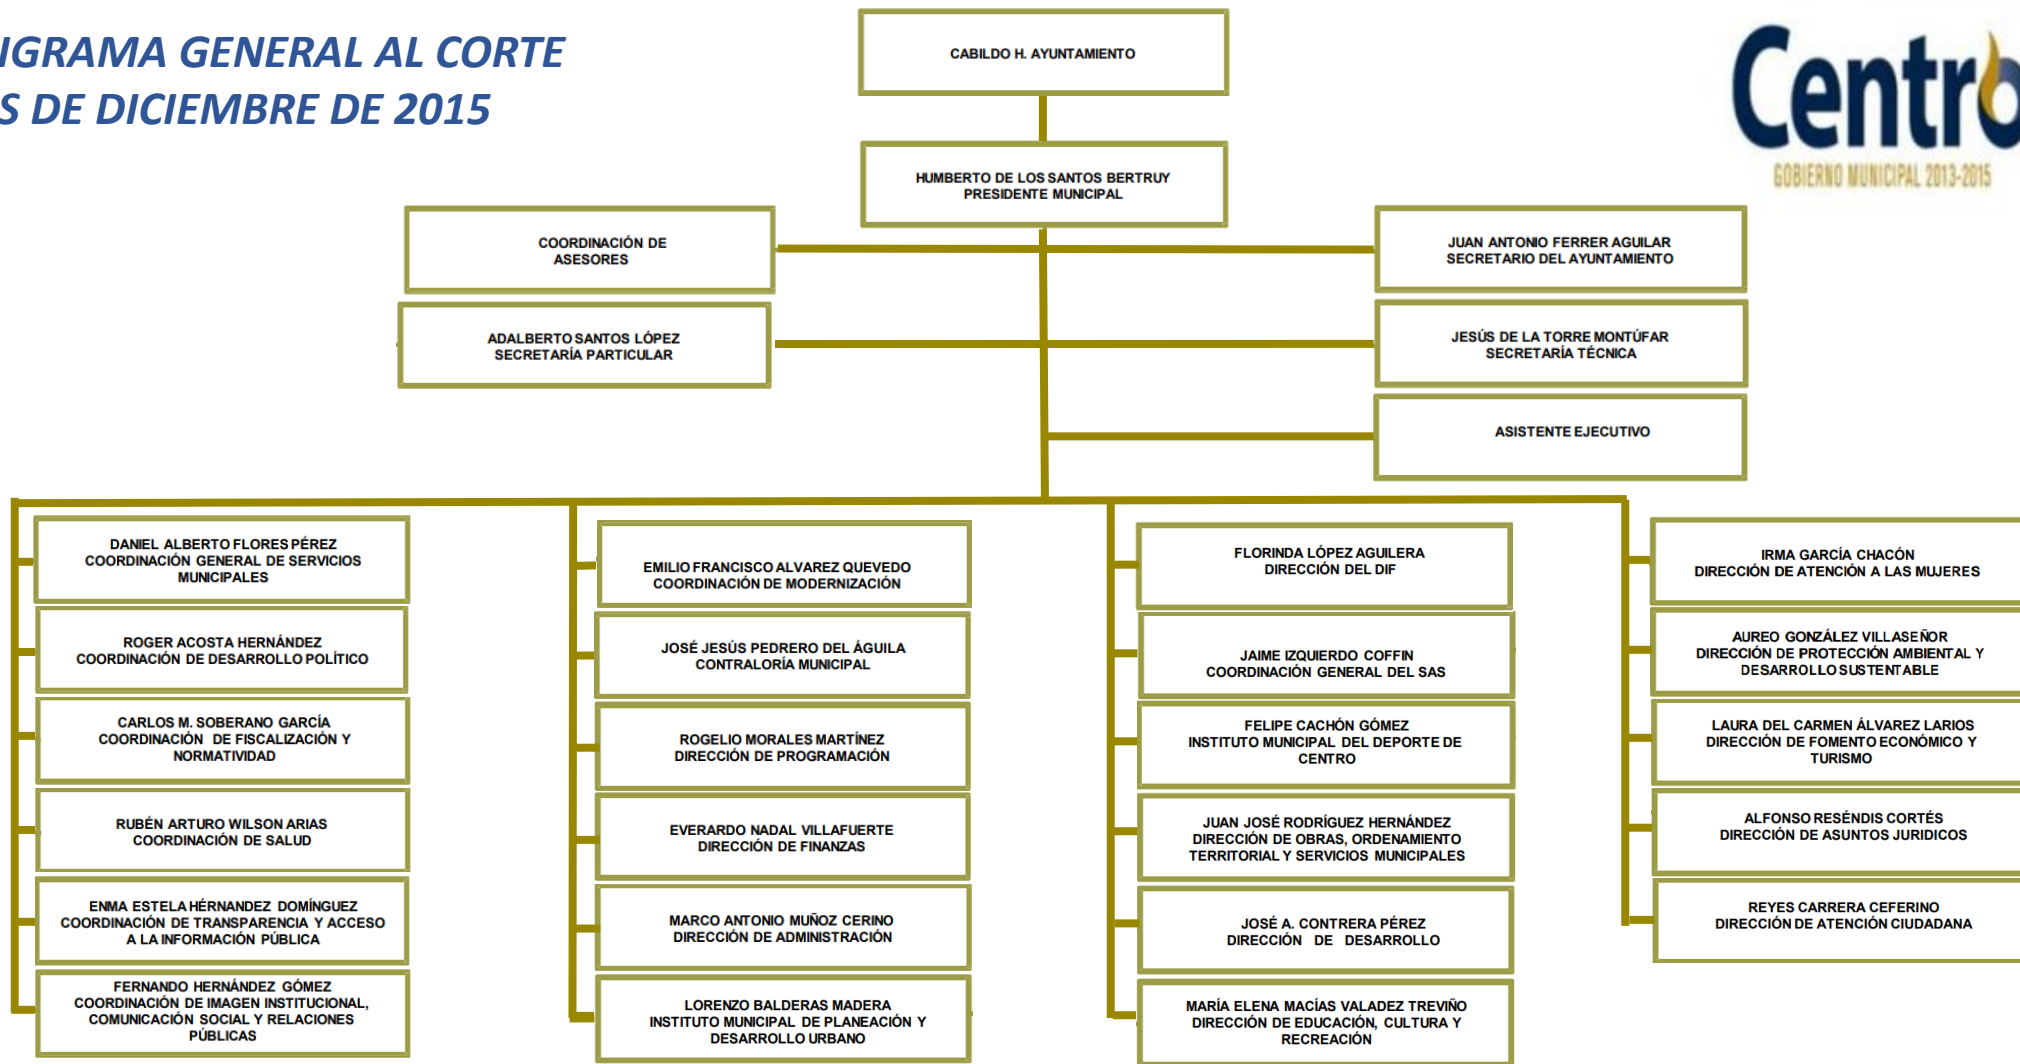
IGRAMA GENERAL AL CORTE
S DE DICIEMBRE DE 2015

CABILDO H. AYUNTAMIENTO

Centro
GOBIERNO MUNICIPAL 2013-2015

HUMBERTO DE LOS SANTOS BERTRUY
PRESIDENTE MUNICIPAL

COORDINACIÓN DE ASESORES

JUAN ANTONIO FERRER AGUILAR
SECRETARIO DEL AYUNTAMIENTO

ADALBERTO SANTOS LÓPEZ
SECRETARÍA PARTICULAR

JESÚS DE LA TORRE MONTÚFAR
SECRETARÍA TÉCNICA

ASISTENTE EJECUTIVO

DANIEL ALBERTO FLORES PÉREZ
COORDINACIÓN GENERAL DE SERVICIOS MUNICIPALES

ROGER ACOSTA HERNÁNDEZ
COORDINACIÓN DE DESARROLLO POLÍTICO

CARLOS M. SOBERANO GARCÍA
COORDINACIÓN DE FISCALIZACIÓN Y NORMATIVIDAD

RUBÉN ARTURO WILSON ARIAS
COORDINACIÓN DE SALUD

ENMA ESTELA HÉRNANDEZ DOMÍNGUEZ
COORDINACIÓN DE TRANSPARENCIA Y ACCESO A LA INFORMACIÓN PÚBLICA

FERNANDO HERNÁNDEZ GÓMEZ
COORDINACIÓN DE IMAGEN INSTITUCIONAL, COMUNICACIÓN SOCIAL Y RELACIONES PÚBLICAS

EMILIO FRANCISCO ALVAREZ QUEVEDO
COORDINACIÓN DE MODERNIZACIÓN

JOSÉ JESÚS PEDRERO DEL ÁGUILA
CONTRALORÍA MUNICIPAL

ROGELIO MORALES MARTÍNEZ
DIRECCIÓN DE PROGRAMACIÓN

EVERARDO NADAL VILLAFUERTE
DIRECCIÓN DE FINANZAS

MARCO ANTONIO MUÑOZ CERINO
DIRECCIÓN DE ADMINISTRACIÓN

LORENZO BALDERAS MADERA
INSTITUTO MUNICIPAL DE PLANEACIÓN Y DESARROLLO URBANO

FLORINDA LÓPEZ AGUILERA
DIRECCIÓN DEL DIF

JAIME IZQUIERDO COFFIN
COORDINACIÓN GENERAL DEL SAS

FELIPE CACHÓN GÓMEZ
INSTITUTO MUNICIPAL DEL DEPORTE DE CENTRO

JUAN JOSÉ RODRÍGUEZ HERNÁNDEZ
DIRECCIÓN DE OBRAS, ORDENAMIENTO TERRITORIAL Y SERVICIOS MUNICIPALES

JOSÉ A. CONTRERA PÉREZ
DIRECCIÓN DE DESARROLLO

MARÍA ELENA MACÍAS VALADEZ TREVIÑO
DIRECCIÓN DE EDUCACIÓN, CULTURA Y RECREACIÓN

IRMA GARCÍA CHACÓN
DIRECCIÓN DE ATENCIÓN A LAS MUJERES

AUREO GONZÁLEZ VILLASEÑOR
DIRECCIÓN DE PROTECCIÓN AMBIENTAL Y DESARROLLO SUSTENTABLE

LAURA DEL CARMEN ÁLVAREZ LARIOS
DIRECCIÓN DE FOMENTO ECONÓMICO Y TURISMO

ALFONSO RESÉNDIS CORTÉS
DIRECCIÓN DE ASUNTOS JURIDICOS

REYES CARRERA CEFERINO
DIRECCIÓN DE ATENCIÓN CIUDADANA